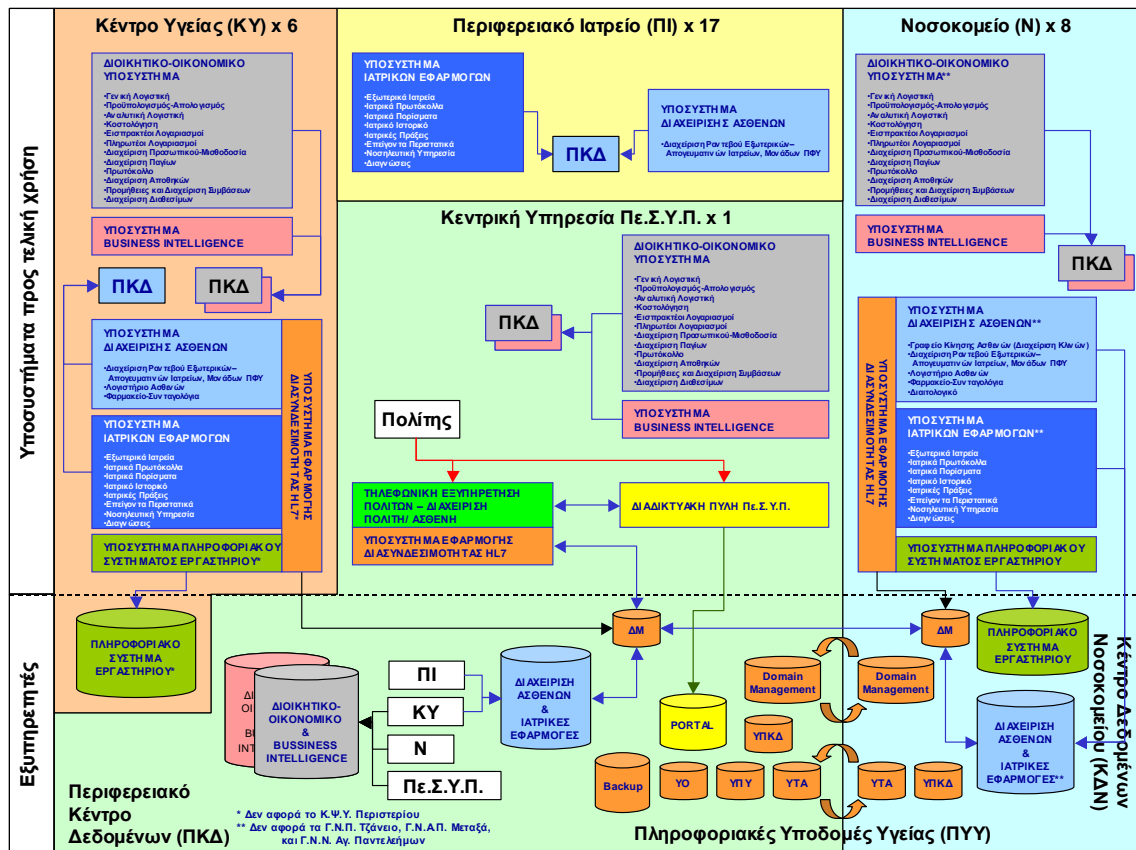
Υποσυστήματα προς τελική χρήση

Κέντρο Υγείας (ΚΥ) x 6

ΔΙΟΙΚΗΤΙΚΟ-ΟΙΚΟΝΟΜΙΚΟ ΥΠΟΣΥΣΤΗΜΑ

·Γενική Λογιστική
·Προϋπολογισμός-Απολογισμός
·Αναλυτική Λογιστική
·Κοστολόγηση
·Εισπρακτέοι Λογαριασμοί
·Πληρωτέοι Λογαριασμοί
·Διαχείριση Προσωπικού-Μισθοδοσία
·Διαχείριση Παγίων
·Πρωτόκολλο
·Διαχείριση Αποθηκών
·Προμήθειες και Διαχείριση Συμβάσεων
·Διαχείριση Διαθεσίμων

ΥΠΟΣΥΣΤΗΜΑ BUSINESS INTELLIGENCE

ΠΚΔ

ΠΚΔ

ΥΠΟΣΥΣΤΗΜΑ ΔΙΑΧΕΙΡΙΣΗΣ ΑΣΘΕΝΩΝ

·Διαχείριση Ραντεβού Εξωτερικών–Απογευματινών Ιατρείων, Μονάδων ΠΦΥ
·Λογιστήριο Ασθενών
·Φαρμακείο-Συνταγολόγια

ΥΠΟΣΥΣΤΗΜΑ ΙΑΤΡΙΚΩΝ ΕΦΑΡΜΟΓΩΝ

·Εξωτερικά Ιατρεία
·Ιατρικά Πρωτόκολλα
·Ιατρικά Πορίσματα
·Ιατρικό Ιστορικό
·Ιατρικές Πράξεις
·Επείγον το Περιστατικά
·Νοσηλευτική Υπηρεσία
·Διαγνώσεις

ΥΠΟΣΥΣΤΗΜΑ ΕΦΑΡΜΟΓΗΣ ΔΙΑΣΥΝΔΕΣΙΜΟΤΗΤΑΣ HL7

ΥΠΟΣΥΣΤΗΜΑ ΠΛΗΡΟΦΟΡΙΑΚΟΥ ΣΥΣΤΗΜΑΤΟΣ ΕΡΓΑΣΤΗΡΙΟΥ*

Περιφερειακό Ιατρείο (ΠΙ) x 17

ΥΠΟΣΥΣΤΗΜΑ ΙΑΤΡΙΚΩΝ ΕΦΑΡΜΟΓΩΝ

·Εξωτερικά Ιατρεία
·Ιατρικά Πρωτόκολλα
·Ιατρικά Πορίσματα
·Ιατρικό Ιστορικό
·Ιατρικές Πράξεις
·Επείγον τα Περιστατικά
·Νοσηλευτική Υπηρεσία
·Διαγνώσεις

ΠΚΔ

ΥΠΟΣΥΣΤΗΜΑ ΔΙΑΧΕΙΡΙΣΗΣ ΑΣΘΕΝΩΝ

·Διαχείριση Ραντεβού Εξωτερικών–Απογευματινών Ιατρείων, Μονάδων ΠΦΥ

Κεντρική Υπηρεσία Πε.Σ.Υ.Π. x 1

ΔΙΟΙΚΗΤΙΚΟ-ΟΙΚΟΝΟΜΙΚΟ ΥΠΟΣΥΣΤΗΜΑ

·Γενική Λογιστική
·Προϋπολογισμός-Απολογισμός
·Αναλυτική Λογιστική
·Κοστολόγηση
·Εισπρακτέοι Λογαριασμοί
·Πληρωτέοι Λογαριασμοί
·Διαχείριση Προσωπικού-Μισθοδοσία
·Διαχείριση Παγίων
·Πρωτόκολλο
·Διαχείριση Αποθηκών
·Προμήθειες και Διαχείριση Συμβάσεων
·Διαχείριση Διαθεσίμων

ΠΚΔ

ΥΠΟΣΥΣΤΗΜΑ BUSINESS INTELLIGENCE

Πολίτης

ΤΗΛΕΦΩΝΙΚΗ ΕΞΥΠΗΡΕΤΗΣΗ ΠΟΛΙΤΩΝ – ΔΙΑΧΕΙΡΙΣΗ ΠΟΛΙΤΗ/ ΑΣΘΕΝΗ

ΔΙΑΔΙΚΤΥΑΚΗ ΠΥΛΗ Πε.Σ.Υ.Π.

ΥΠΟΣΥΣΤΗΜΑ ΕΦΑΡΜΟΓΗΣ ΔΙΑΣΥΝΔΕΣΙΜΟΤΗΤΑΣ HL7

Νοσοκομείο (Ν) x 8

ΔΙΟΙΚΗΤΙΚΟ-ΟΙΚΟΝΟΜΙΚΟ ΥΠΟΣΥΣΤΗΜΑ**

·Γενική Λογιστική
·Προϋπολογισμός-Απολογισμός
·Αναλυτική Λογιστική
·Κοστολόγηση
·Εισπρακτέοι Λογαριασμοί
·Πληρωτέοι Λογαριασμοί
·Διαχείριση Προσωπικού-Μισθοδοσία
·Διαχείριση Παγίων
·Πρωτόκολλο
·Διαχείριση Αποθηκών
·Προμήθειες και Διαχείριση Συμβάσεων
·Διαχείριση Διαθεσίμων

ΥΠΟΣΥΣΤΗΜΑ BUSINESS INTELLIGENCE

ΠΚΔ

ΥΠΟΣΥΣΤΗΜΑ ΕΦΑΡΜΟΓΗΣ ΔΙΑΣΥΝΔΕΣΙΜΟΤΗΤΑΣ HL7

ΥΠΟΣΥΣΤΗΜΑ ΔΙΑΧΕΙΡΙΣΗΣ ΑΣΘΕΝΩΝ**

·Γραφείο Κίνησης Ασθενών (Διαχείριση Κλινών)
·Διαχείριση Ραντεβού Εξωτερικών–Απογευματινών Ιατρείων, Μονάδων ΠΦΥ
·Λογιστήριο Ασθενών
·Φαρμακείο-Συνταγολόγια
·Διαιτολογικό

ΥΠΟΣΥΣΤΗΜΑ ΙΑΤΡΙΚΩΝ ΕΦΑΡΜΟΓΩΝ**

·Εξωτερικά Ιατρεία
·Ιατρικά Πρωτόκολλα
·Ιατρικά Πορίσματα
·Ιατρικό Ιστορικό
·Ιατρικές Πράξεις
·Επείγον τα Περιστατικά
·Νοσηλευτική Υπηρεσία
·Διαγνώσεις

ΥΠΟΣΥΣΤΗΜΑ ΠΛΗΡΟΦΟΡΙΑΚΟΥ ΣΥΣΤΗΜΑΤΟΣ ΕΡΓΑΣΤΗΡΙΟΥ

Εξυπηρετητές

ΠΛΗΡΟΦΟΡΙΑΚΟ ΣΥΣΤΗΜΑ ΕΡΓΑΣΤΗΡΙΟΥ*

ΔΙ ΟΙΚ ΒU ΙΝΤ

ΔΙΟΙΚΗΤΙΚΟ-ΟΙΚΟΝΟΜΙΚΟ & BUSSINESS INTELLIGENCE

ΠΙ

ΚΥ

Ν

Πε.Σ.Υ.Π.

ΔΙΑΧΕΙΡΙΣΗ ΑΣΘΕΝΩΝ & ΙΑΤΡΙΚΕΣ ΕΦΑΡΜΟΓΕΣ

ΔΜ

ΔΜ

PORTAL

Domain Management

Domain Management

ΥΠΚΔ

Backup

ΥΟ

ΥΠΥ

ΥΤΑ

ΥΤΑ

ΥΠΚΔ

ΠΛΗΡΟΦΟΡΙΑΚΟ ΣΥΣΤΗΜΑ ΕΡΓΑΣΤΗΡΙΟΥ

ΔΙΑΧΕΙΡΙΣΗ ΑΣΘΕΝΩΝ & ΙΑΤΡΙΚΕΣ ΕΦΑΡΜΟΓΕΣ**

Κέντρο Δεδομένων Νοσοκομείου (ΚΔΝ)

Περιφερειακό Κέντρο Δεδομένων (ΠΚΔ)

* Δεν αφορά το Κ.Ψ.Υ. Περιστερίου
** Δεν αφορά τα Γ.Ν.Π. Τζάνειο, Γ.Ν.Α.Π. Μεταξά, και Γ.Ν.Ν. Αγ. Παντελεήμων

Πληροφοριακές Υποδομές Υγείας (ΠΥΥ)